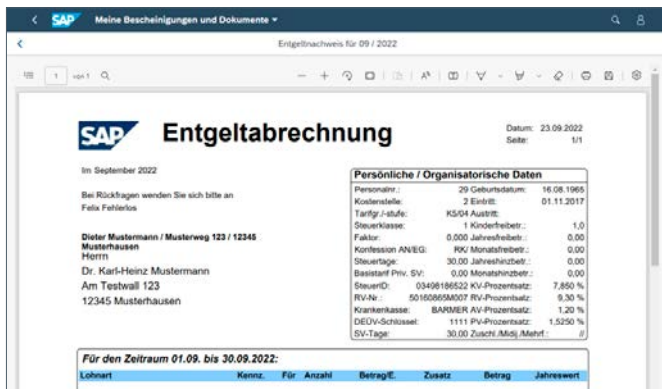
SAP Meine Bescheinigungen und Dokumente

Entgeltnachweis für 09 / 2022

1 von 1

SAP

Entgeltabrechnung

Datum: 23.09.2022
Seite: 1/1

Im September 2022

Bei Rückfragen wenden Sie sich bitte an
Felix Fehlerlos

Dieter Mustermann / Musterweg 123 / 12345 Musterhausen
Herrn
Dr. Karl-Heinz Mustermann
Am Testwall 123
12345 Musterhausen

Persönliche / Organisatorische Daten

| | | | |
|---|---|---|---|
| Personalnr.: | 29 | Geburtsdatum: | 16.08.1965 |
| Kostenstelle: | 2 | Eintritt: | 01.11.2017 |
| Tarifgr./-stufe: | KS/04 | Austritt: | |
| Steuerklasse: | 1 | Kinderfreibetr.: | 1,0 |
| Faktor: | 0,000 | Jahresfreibetr.: | 0,00 |
| Konfession AN/EG: | RK/ | Monatsfreibetr.: | 0,00 |
| Steuertage: | 30,00 | Jahreshinzbetr.: | 0,00 |
| Basistarif Priv. SV: | 0,00 | Monatshinzbetr.: | 0,00 |
| SteuerID: | 03498186522 | KV-Prozentsatz: | 7,850 % |
| RV-Nr.: | 50160865M007 | RV-Prozentsatz: | 9,30 % |
| Krankenkasse: | BARMER | AV-Prozentsatz: | 1,20 % |
| DEÜV-Schlüssel: | 1111 | PV-Prozentsatz: | 1,5250 % |
| SV-Tage: | 30,00 | Zuschl./Midij./Mehrf.: | // |

Für den Zeitraum 01.09. bis 30.09.2022:

| Lohnart | Kennz. | Für | Anzahl | Betrag/E. | Zusatz | Betrag | Jahreswert |
|---|---|---|---|---|---|---|---|